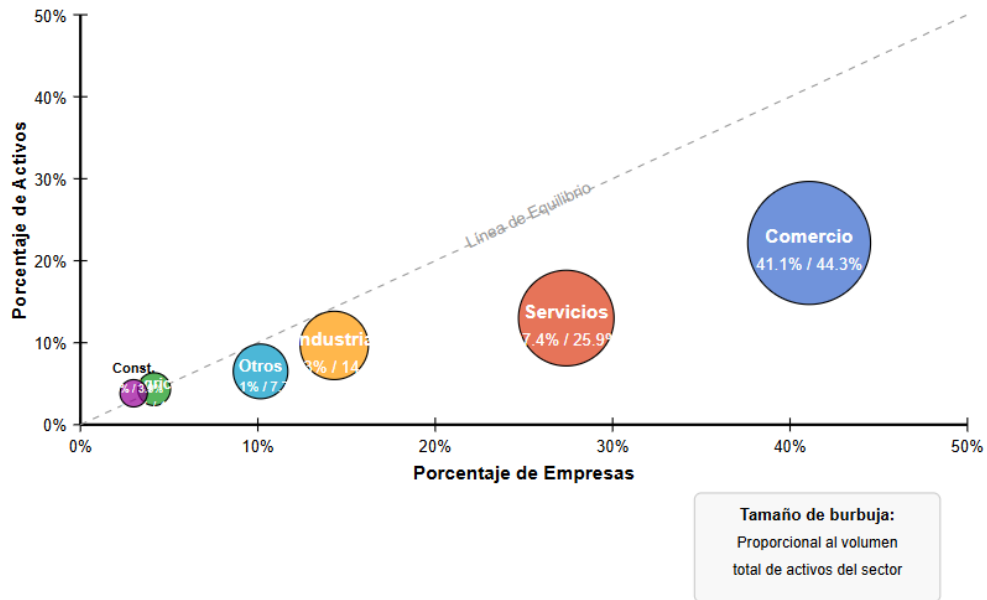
50%
40%
30%
20%
10%
0%
Porcentaje de Activos
Línea de Equilibrio
Comercio
41.1% / 44.3%
Servicios
7.4% / 25.9%
Industria
3% / 14
Otros
1% / 7.
Const.
% / 3.
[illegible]
0%
10%
20%
30%
40%
50%
Porcentaje de Empresas
Tamaño de burbuja:
Proporcional al volumen total de activos del sector